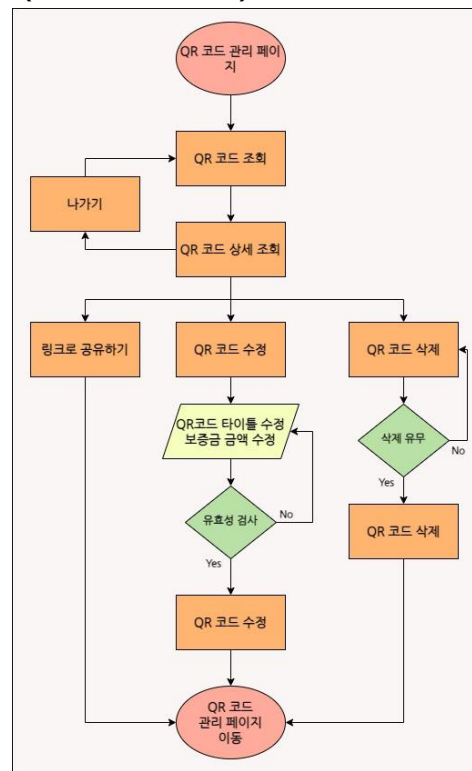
QR 코드 관리 페이지

QR 코드 조회

나가기

QR 코드 상세 조회

링크로 공유하기

QR 코드 수정

QR 코드 삭제

QR코드 타이틀 수정
보증금 금액 수정

삭제 유무

No

Yes

유효성 검사

No

Yes

QR 코드 삭제

QR 코드 수정

QR 코드
관리 페이지
이동